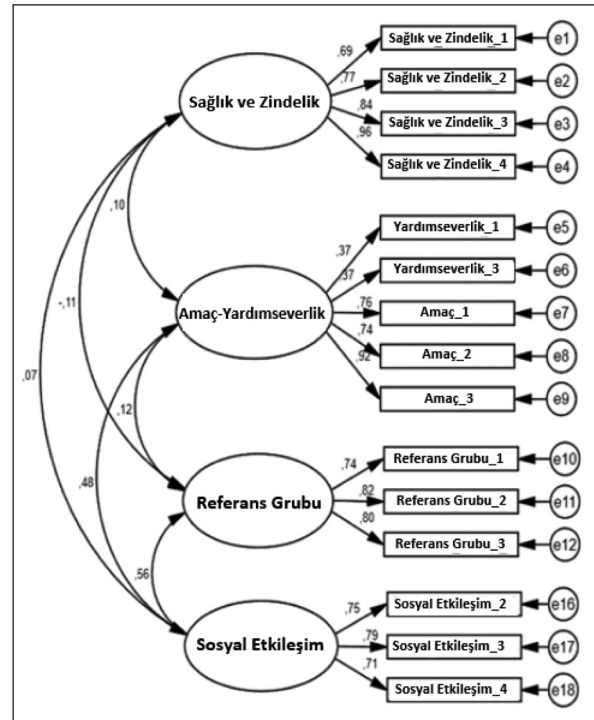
Sağlık ve Zindelik
,69
,77
,84
,96
Sağlık ve Zindelik_1
Sağlık ve Zindelik_2
Sağlık ve Zindelik_3
Sağlık ve Zindelik_4
e1
e2
e3
e4
,10
-,11
,07
Amaç-Yardımseverlik
,37
,37
,76
,74
,92
Yardımseverlik_1
Yardımseverlik_3
Amaç_1
Amaç_2
Amaç_3
e5
e6
e7
e8
e9
,12
,48
Referans Grubu
,74
,82
,80
Referans Grubu_1
Referans Grubu_2
Referans Grubu_3
e10
e11
e12
,56
Sosyal Etkileşim
,75
,79
,71
Sosyal Etkileşim_2
Sosyal Etkileşim_3
Sosyal Etkileşim_4
e16
e17
e18